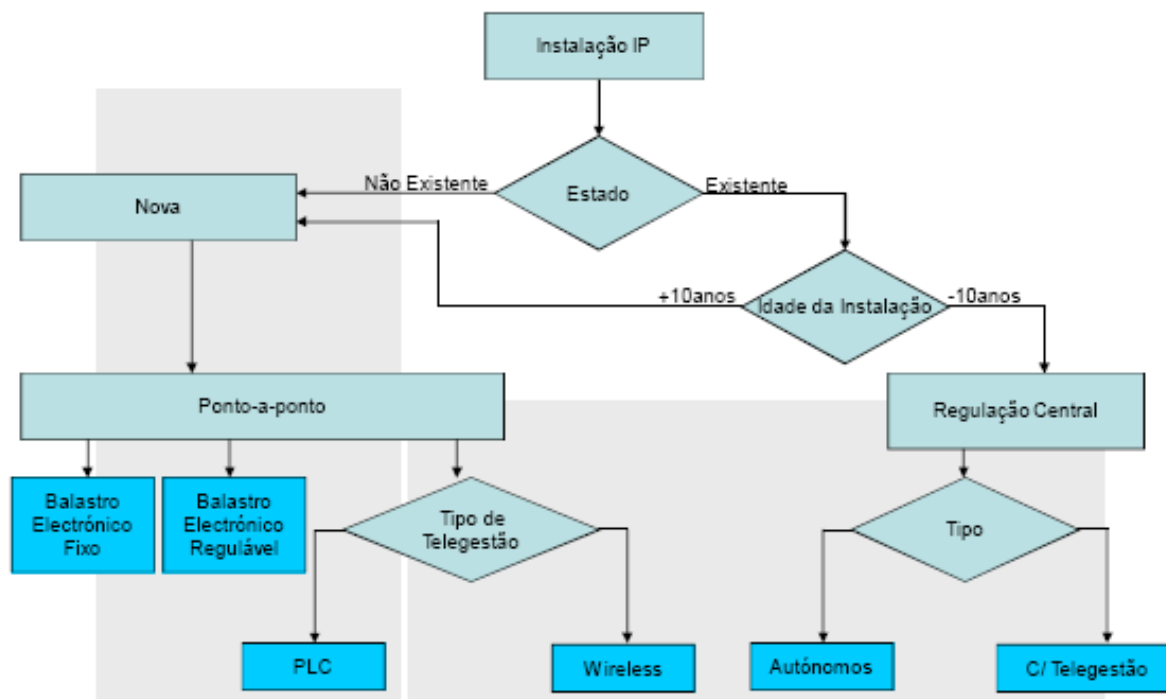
Instalação IP

Estado

Não Existente

Existente

Nova

+10anos

Idade da Instalação

-10anos

Ponto-a-ponto

Regulação Central

Balastro Electrónico Fixo

Balastro Electrónico Regulável

Tipo de Telegestão

Tipo

PLC

Wireless

Autónomos

C/ Telegestão